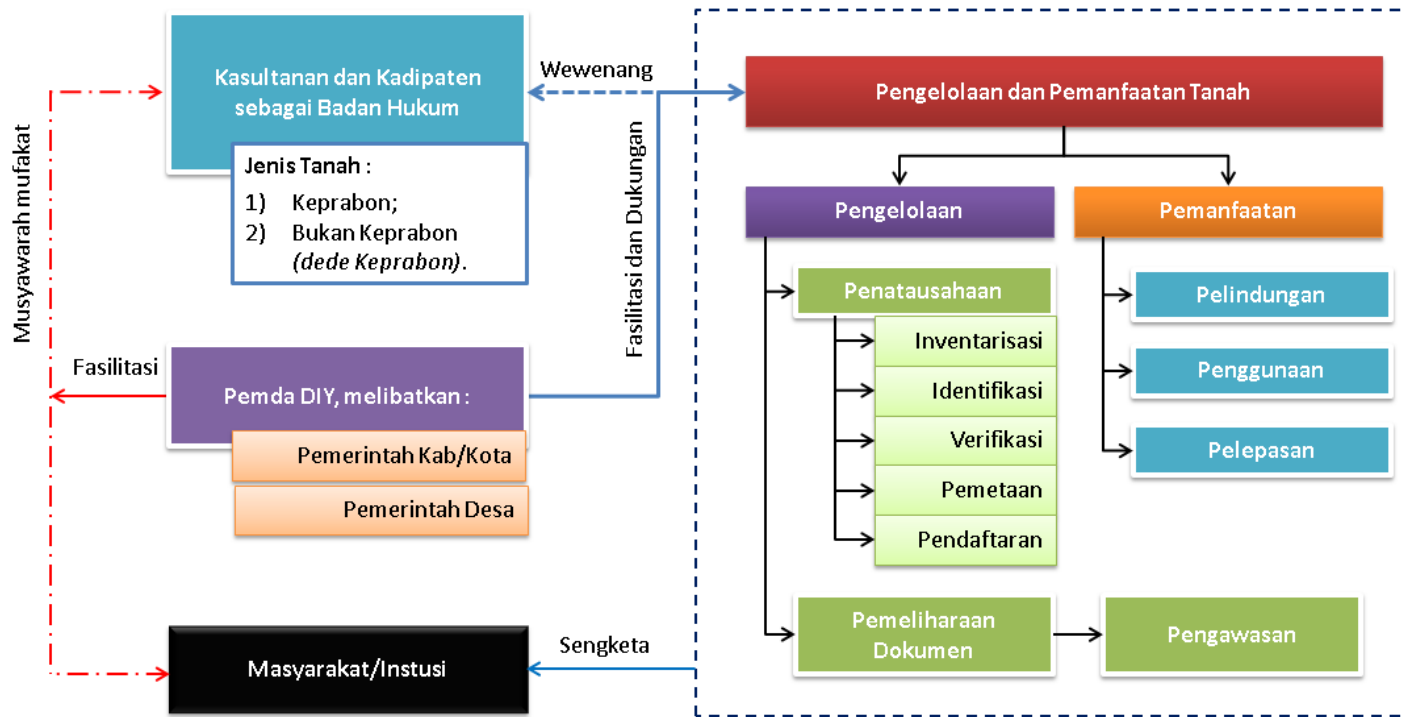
Musyawarah mufakat

Kasultanan dan Kadipaten sebagai Badan Hukum

Jenis Tanah :
1) Keprabon;
2) Bukan Keprabon *(dede Keprabon)*.

Wewenang

Fasilitasi dan Dukungan

Fasilitasi

Pemda DIY, melibatkan :

Pemerintah Kab/Kota

Pemerintah Desa

Masyarakat/Instusi

Sengketa

Pengelolaan dan Pemanfaatan Tanah

Pengelolaan

Pemanfaatan

Penatausahaan

Inventarisasi

Identifikasi

Verifikasi

Pemetaan

Pendaftaran

Pelindungan

Penggunaan

Pelepasan

Pemeliharaan Dokumen

Pengawasan